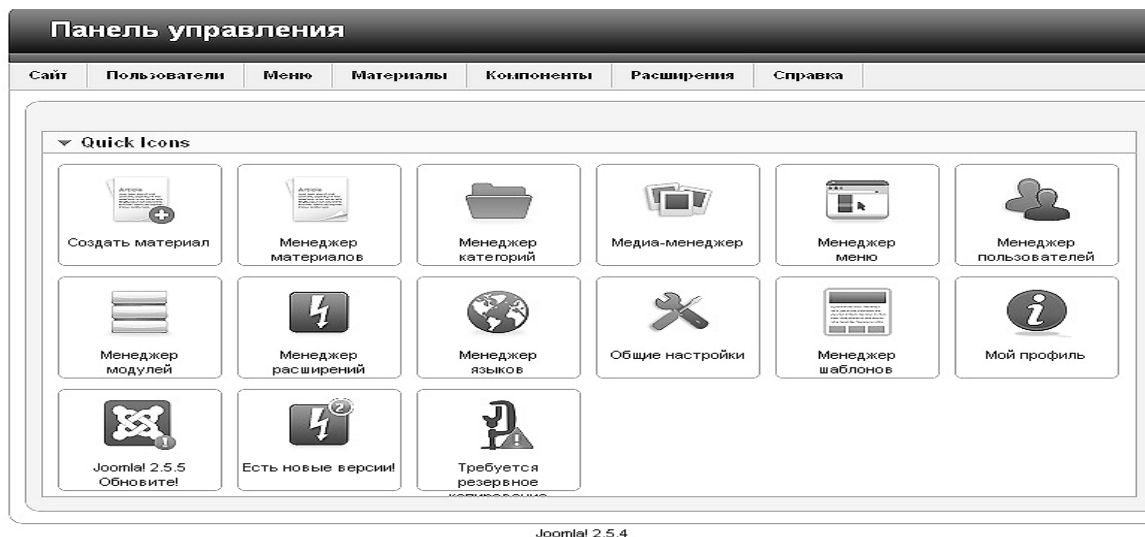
Панель управления

Сайт | Пользователи | Меню | Материалы | Компоненты | Расширения | Справка

▼ Quick Icons

Создать материал

Менеджер материалов

Менеджер категорий

Медиа-менеджер

Менеджер меню

Менеджер пользователей

Менеджер модулей

Менеджер расширений

Менеджер языков

Общие настройки

Менеджер шаблонов

Мой профиль

Joomla! 2.5.5 Обновите!

Есть новые версии!

Требуется резервное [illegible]

Joomla! 2.5.4